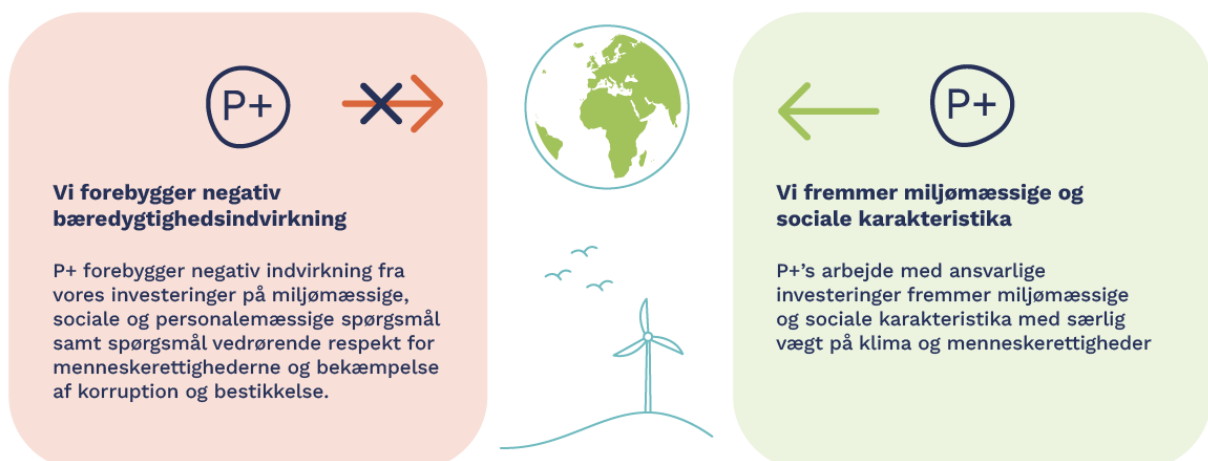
P+

Vi forebygger negativ bæredygtighedsindvirkning

P+ forebygger negativ indvirkning fra vores investeringer på miljømæssige, sociale og personalemæssige spørgsmål samt spørgsmål vedrørende respekt for menneskerettighederne og bekæmpelse af korruption og bestikkelse.

P+

Vi fremmer miljømæssige og sociale karakteristika

P+'s arbejde med ansvarlige investeringer fremmer miljømæssige og sociale karakteristika med særlig vægt på klima og menneskerettigheder